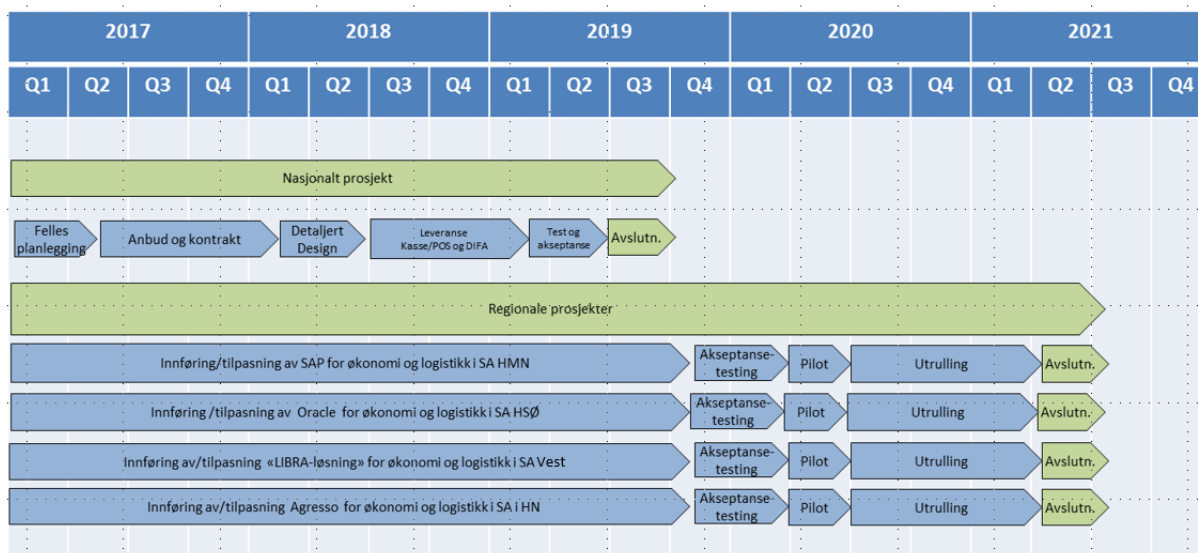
| 2017 | | | | 2018 | | | | 2019 | | | | 2020 | | | | 2021 | | | |
|---|---|---|---|---|---|---|---|---|---|---|---|---|---|---|---|---|---|---|---|
| Q1 | Q2 | Q3 | Q4 | Q1 | Q2 | Q3 | Q4 | Q1 | Q2 | Q3 | Q4 | Q1 | Q2 | Q3 | Q4 | Q1 | Q2 | Q3 | Q4 |

Nasjonalt prosjekt

Felles planlegging

Anbud og kontrakt

Detaljert Design

Leveranse Kasse/POS og DIFA

Test og akseptanse

Avslutn.

Regionale prosjekter

Innføring/tilpasning av SAP for økonomi og logistikk i SA HMN

Akseptanse-testing

Pilot

Utrulling

Avslutn.

Innføring /tilpasning av Oracle for økonomi og logistikk i SA HSØ

Akseptanse-testing

Pilot

Utrulling

Avslutn.

Innføring av/tilpasning «LIBRA-løsning» for økonomi og logistikk i SA Vest

Akseptanse-testing

Pilot

Utrulling

Avslutn.

Innføring av/tilpasning Agresso for økonomi og logistikk i SA i HN

Akseptanse-testing

Pilot

Utrulling

Avslutn.